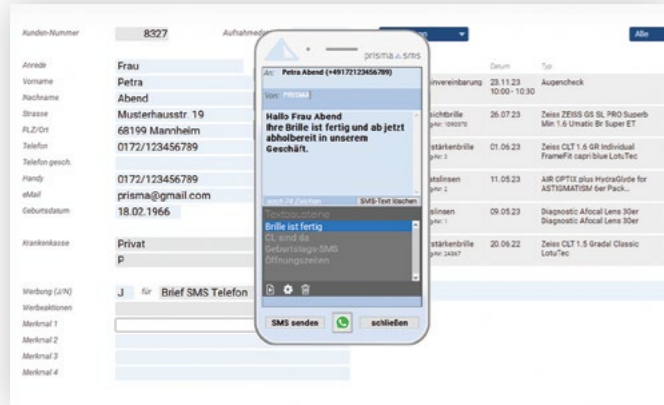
Kunden-Nummer 8327 Aufnahmed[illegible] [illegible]n Alle

Anrede Frau
Vorname Petra
Nachname Abend
Strasse Musterhausstr. 19
PLZ/Ort 68199 Mannheim
Telefon 0172/123456789
Telefon gesch.
Handy 0172/123456789
eMail prisma@gmail.com
Geburtsdatum 18.02.1966
Krankenkasse Privat
P
Werbung (J/N) J für Brief SMS Telefon
Werbeaktionen
Merkmal 1
Merkmal 2
Merkmal 3
Merkmal 4

prisma SMS
An: Petra Abend (+49172123456789)
Von: PRISMA
Hallo Frau Abend
Ihre Brille ist fertig und ab jetzt abholbereit in unserem Geschäft.
noch 78 Zeichen SMS-Text löschen
Textbausteine
Brille ist fertig
CL sind da
Geburtstags-SMS
Öffnungszeiten
SMS senden schließen

| | Datum | Typ |
|---|---|---|
| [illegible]nvereinbarung | 23.11.23 10:00 - 10:30 | Augencheck |
| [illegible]sichtbrille | 26.07.23 | Zeiss ZEISS GS SL PRO Superb Min 1.6 Umatic Br Super ET |
| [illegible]stärkenbrille | 01.06.23 | Zeiss CLT 1.6 GR Individual FrameFit capri blue LotuTec |
| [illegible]atlinsen | 11.05.23 | AIR OPTIX plus HydraGlyde for ASTIGMATISM 6er Pack... |
| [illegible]slinsen | 09.05.23 | Diagnostic Afocal Lens 30er Diagnostic Afocal Lens 30er |
| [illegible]stärkenbrille | 20.06.22 | Zeiss CLT 1.5 Gradal Classic LotuTec |